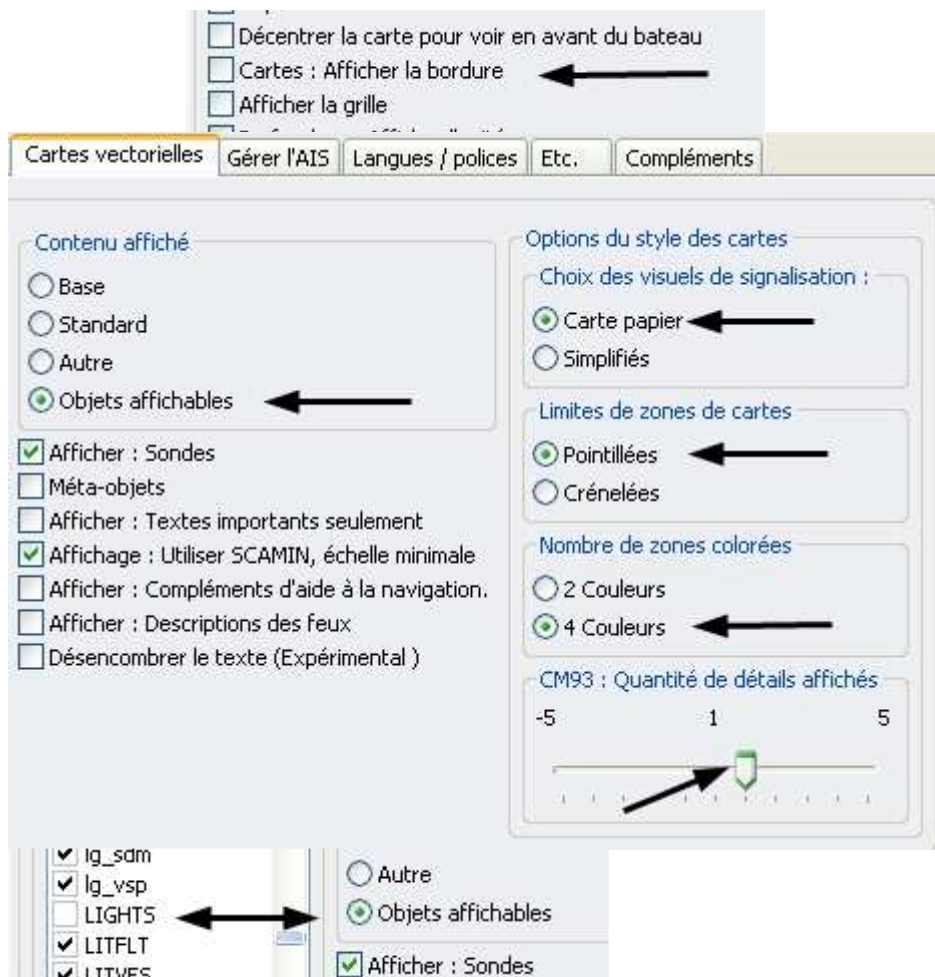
Décentrer la carte pour voir en avant du bateau
Cartes : Afficher la bordure
Afficher la grille

Cartes vectorielles | Gérer l'AIS | Langues / polices | Etc. | Compléments

Contenu affiché
Base
Standard
Autre
Objets affichables

Afficher : Sondes
Méta-objets
Afficher : Textes importants seulement
Affichage : Utiliser SCAMIN, échelle minimale
Afficher : Compléments d'aide à la navigation.
Afficher : Descriptions des feux
Désencombrer le texte (Expérimental )

Options du style des cartes
Choix des visuels de signalisation :
Carte papier
Simplifiés

Limites de zones de cartes
Pointillées
Crénelées

Nombre de zones colorées
2 Couleurs
4 Couleurs

CM93 : Quantité de détails affichés
-5 1 5

lg_sdm
lg_vsp
LIGHTS
LITFLT
LITVES

Autre
Objets affichables
Afficher : Sondes